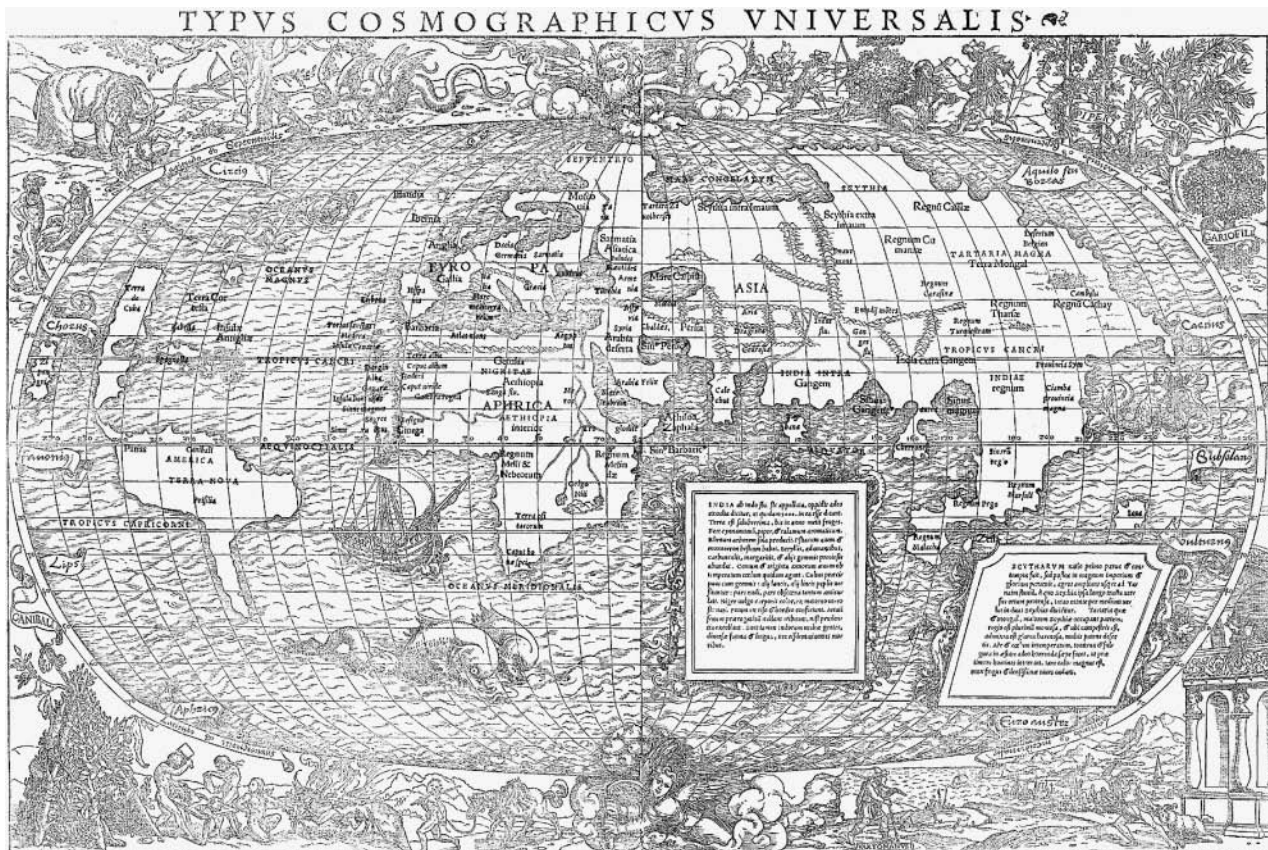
TYPVS COSMOGRAPHICVS VNIVERSALIS

SEPTENTRIO

MARE CONGELATVM

Circius

Aquilo seu Boreas

Islandia

Irlandia

Anglia

Gothia

Dania

Germania

Sarmatia

Scythia intra Imaum

Scythia extra Imaum

Regnũ Calliæ

Regnum Cumaniæ

TARTARIA MAGNA

Terra Mongal

OCEANVS MAGNVS

EVRO

PA

Gallia

Hispania

Italia

Sarmatia Asiatica

Mare Caspiũ

ASIA

Persia

Chaldea

Arabia deserta

Arabia Felix

Terra de Cuba

Terra Corterialis

Insulæ Antiglia

Barbaria

Aphrica minor

TROPICVS CANCRI

Gentes NIGRITAE

Aethiopia

APHRICA

AETHIOPIA interior

Regnum Thanse

Regnũ Cathay

INDIA intra Gangem

India extra Gangem

TROPICVS CANCRI

INDIAE regnum

Sinus magnus

Chorus

Cacnus

Subsolan

AEQVINOCTIALIS

Parias

Canibali

AMERICA

TERRA NOVA

Prisilia

Regnum Melli & Nebeorum

Regnum Adem

Zaphala

Regnum Pego

Regnum Murfuli

Regnum Malacha

Zeila

TROPICVS CAPRICORNI

Lips

OCEANVS MERIDIONALIS

Caput bonæ spei

CANIBALI

Aphricus

Euro auster

PIPER

MVSCATA

GARIOFILI

INDIA ab Indo flu. sic appellata, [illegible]

SCYTHARVM nobis primo parue & contemptae fuit, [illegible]